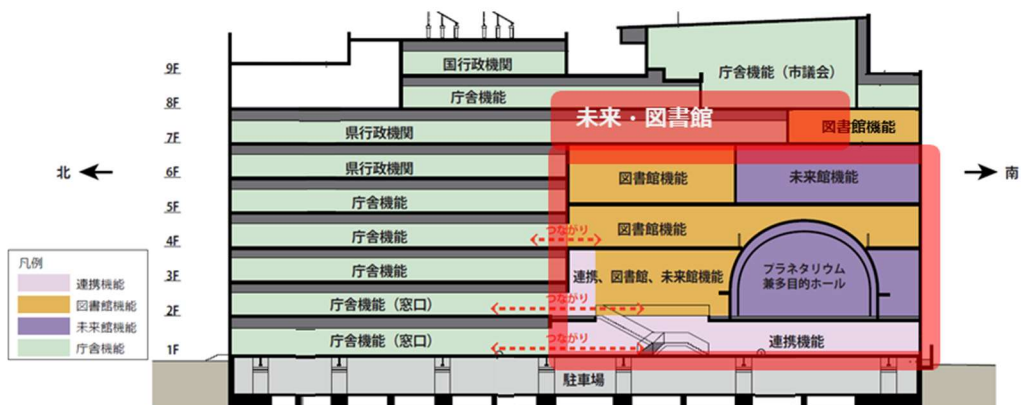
9F
8F
7F
6F
5F
4F
3F
2F
1F

国行政機関
庁舎機能
県行政機関
県行政機関
庁舎機能
庁舎機能
庁舎機能
庁舎機能（窓口）
庁舎機能（窓口）
駐車場

庁舎機能（市議会）
未来・図書館
図書館機能
図書館機能
未来館機能
図書館機能
つながり
連携、図書館、未来館機能
プラネタリウム
兼多目的ホール
つながり
つながり
連携機能

北
南

凡例
連携機能
図書館機能
未来館機能
庁舎機能